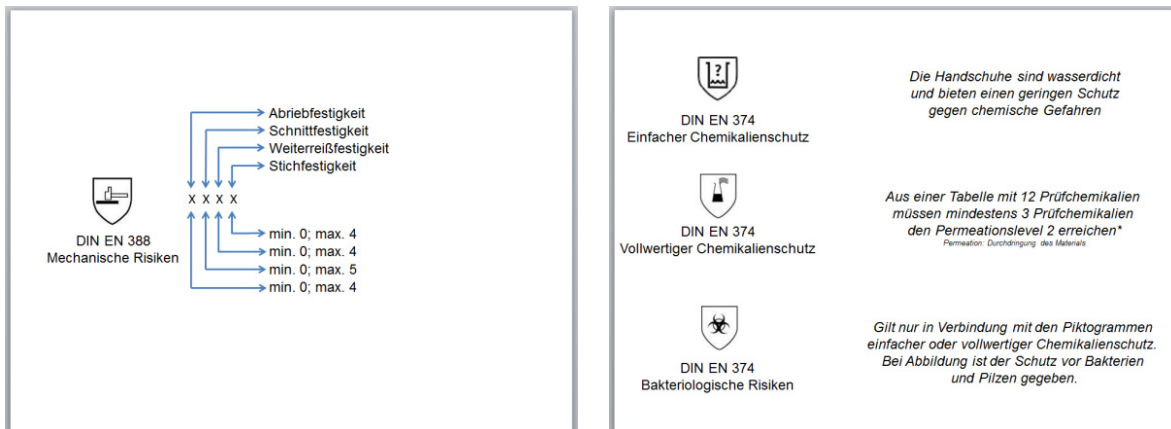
Abriebfestigkeit
Schnittfestigkeit
Weiterreißfestigkeit
Stichfestigkeit

DIN EN 388
Mechanische Risiken

X X X X

min. 0; max. 4
min. 0; max. 4
min. 0; max. 5
min. 0; max. 4

DIN EN 374
Einfacher Chemikalienschutz

Die Handschuhe sind wasserdicht und bieten einen geringen Schutz gegen chemische Gefahren

DIN EN 374
Vollwertiger Chemikalienschutz

Aus einer Tabelle mit 12 Prüfchemikalien müssen mindestens 3 Prüfchemikalien den Permeationslevel 2 erreichen*
Permeation: Durchdringung des Materials

DIN EN 374
Bakteriologische Risiken

Gilt nur in Verbindung mit den Piktogrammen einfacher oder vollwertiger Chemikalienschutz. Bei Abbildung ist der Schutz vor Bakterien und Pilzen gegeben.